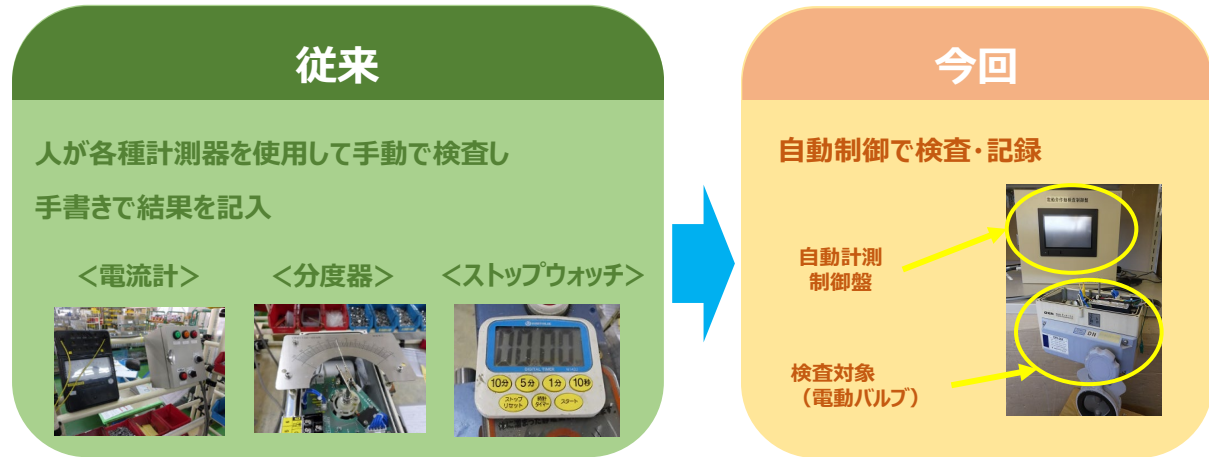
従来

人が各種計測器を使用して手動で検査し

手書きで結果を記入

＜電流計＞

＜分度器＞

＜ストップウォッチ＞

10分 5分 1分 10秒

ストップ リセット

スタート

今回

自動制御で検査・記録

自動計測制御盤

検査対象
（電動バルブ）